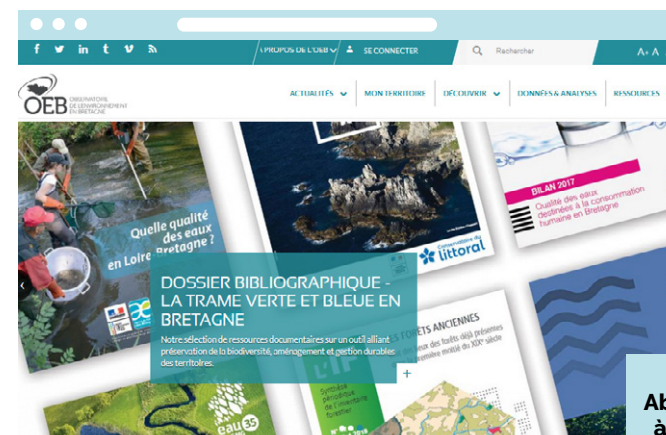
À PROPOS DE L'OEB | SE CONNECTER | Rechercher | A- A+

OEB OBSERVATOIRE DE L'ENVIRONNEMENT EN BRETAGNE

ACTUALITÉS | MON TERRITOIRE | DÉCOUVRIR | DONNÉES & ANALYSES | RESSOURCES

Quelle qualité des eaux en Loire Bretagne ?

Conservatoire du littoral

BILAN 2017

Qualité des eaux destinées à la consommation humaine en Bretagne

DOSSIER BIBLIOGRAPHIQUE - LA TRAME VERTE ET BLEUE EN BRETAGNE

Notre sélection de ressources documentaires sur un outil alliant préservation de la biodiversité, aménagement et gestion durables des territoires.

FORÊTS ANCIENNES

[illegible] des forêts déjà présentes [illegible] première moitié du XIXe siècle

eau 35

Ab
à